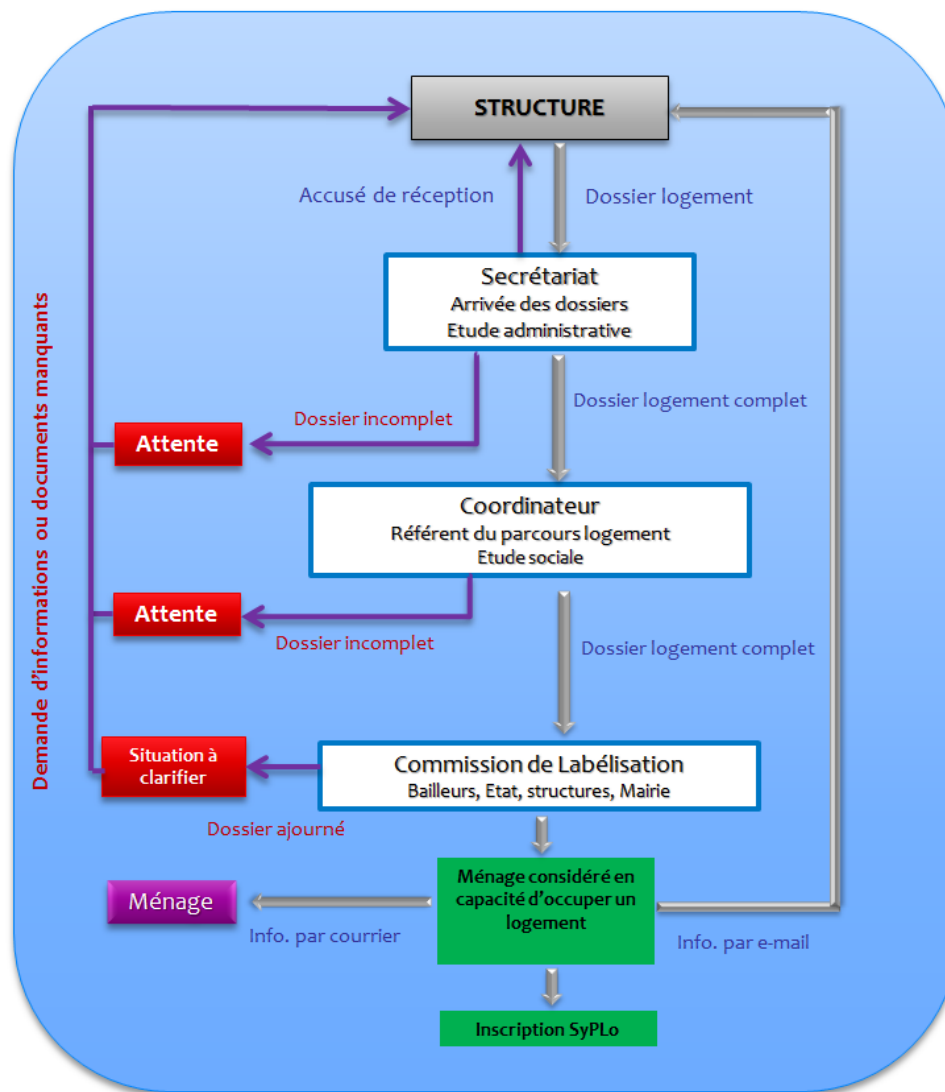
STRUCTURE

Accusé de réception

Dossier logement

Secrétariat
Arrivée des dossiers
Etude administrative

Demande d'informations ou documents manquants

Dossier incomplet

Attente

Dossier logement complet

Coordinateur
Référent du parcours logement
Etude sociale

Attente

Dossier incomplet

Dossier logement complet

Situation à clarifier

Commission de Labélisation
Bailleurs, Etat, structures, Mairie

Dossier ajourné

Ménage

Ménage considéré en capacité d'occuper un logement

Info. par courrier

Info. par e-mail

Inscription SyPLo